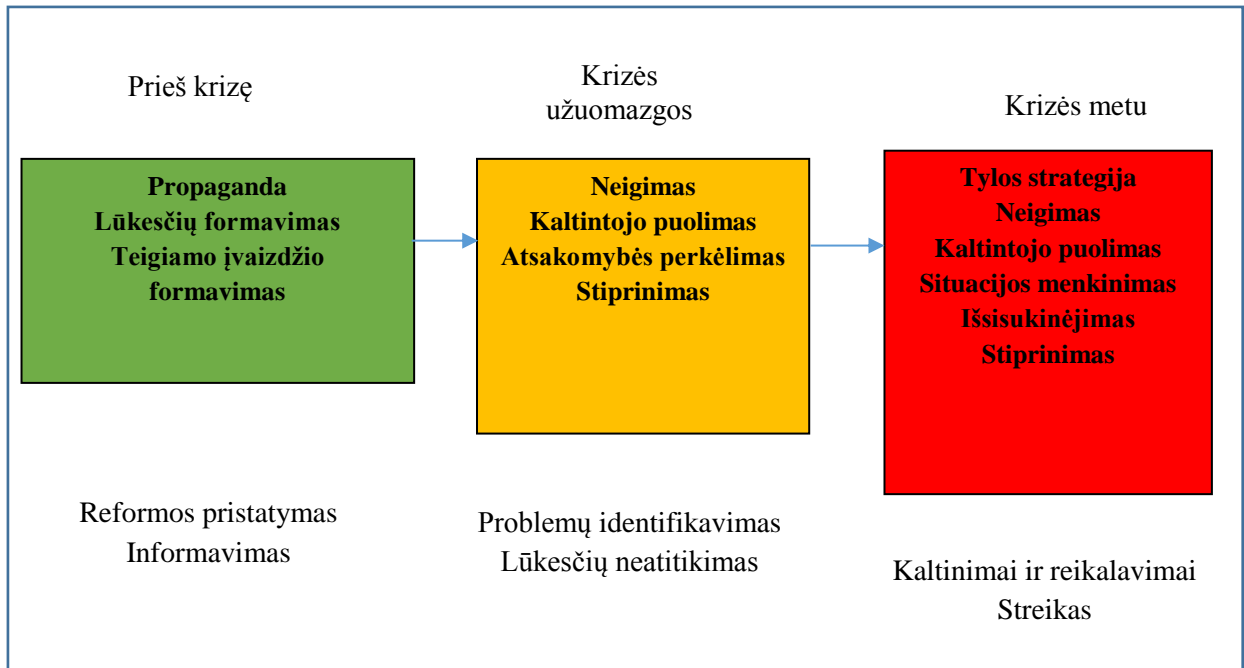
Prieš krizę

Krizės užuomazgos

Krizės metu

Propaganda
Lūkesčių formavimas
Teigiamo įvaizdžio formavimas

Neigimas
Kaltintojo puolimas
Atsakomybės perkėlimas
Stiprinimas

Tylos strategija
Neigimas
Kaltintojo puolimas
Situacijos menkinimas
Išsisukinėjimas
Stiprinimas

Reformos pristatymas
Informavimas

Problemų identifikavimas
Lūkesčių neatitikimas

Kaltinimai ir reikalavimai
Streikas